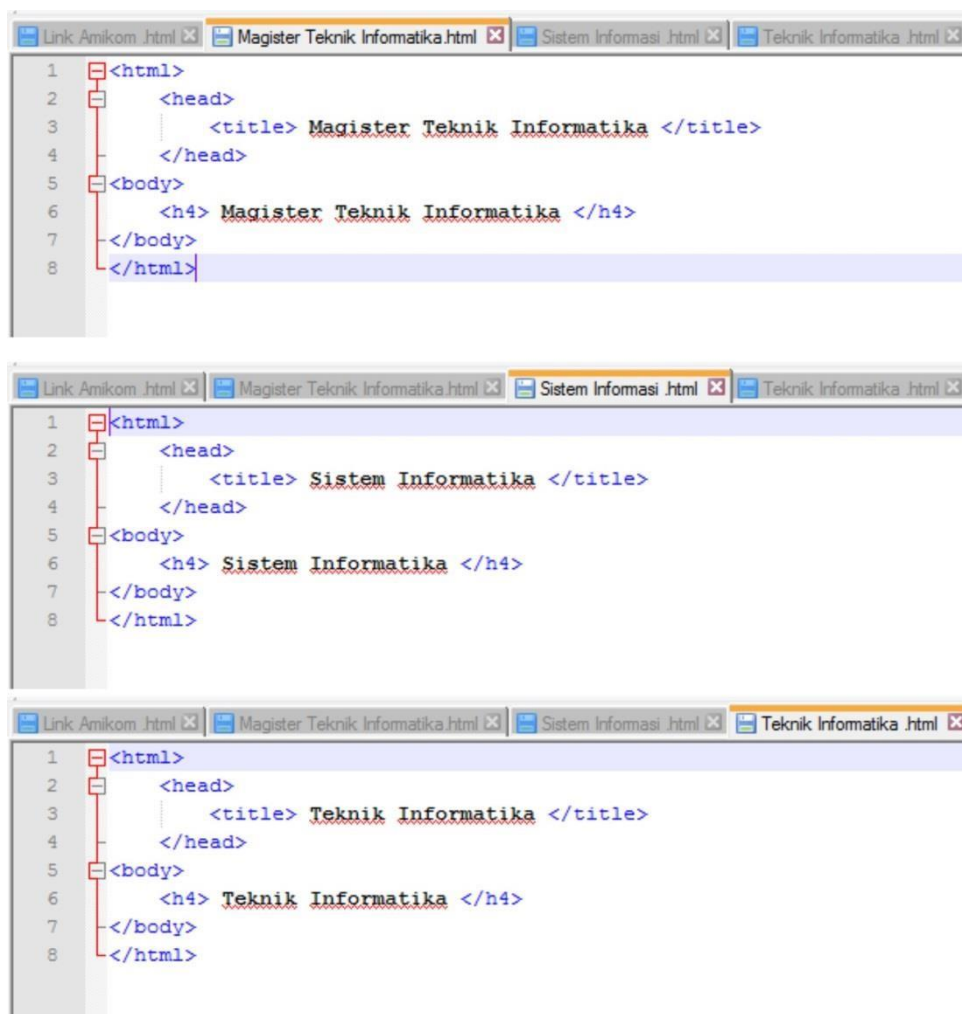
Link Amikom .html Magister Teknik Informatika.html Sistem Informasi .html Teknik Informatika .html

1 <html>
2 <head>
3 <title> Magister Teknik Informatika </title>
4 </head>
5 <body>
6 <h4> Magister Teknik Informatika </h4>
7 </body>
8 </html>

Link Amikom .html Magister Teknik Informatika.html Sistem Informasi .html Teknik Informatika .html

1 <html>
2 <head>
3 <title> Sistem Informatika </title>
4 </head>
5 <body>
6 <h4> Sistem Informatika </h4>
7 </body>
8 </html>

Link Amikom .html Magister Teknik Informatika.html Sistem Informasi .html Teknik Informatika .html

1 <html>
2 <head>
3 <title> Teknik Informatika </title>
4 </head>
5 <body>
6 <h4> Teknik Informatika </h4>
7 </body>
8 </html>